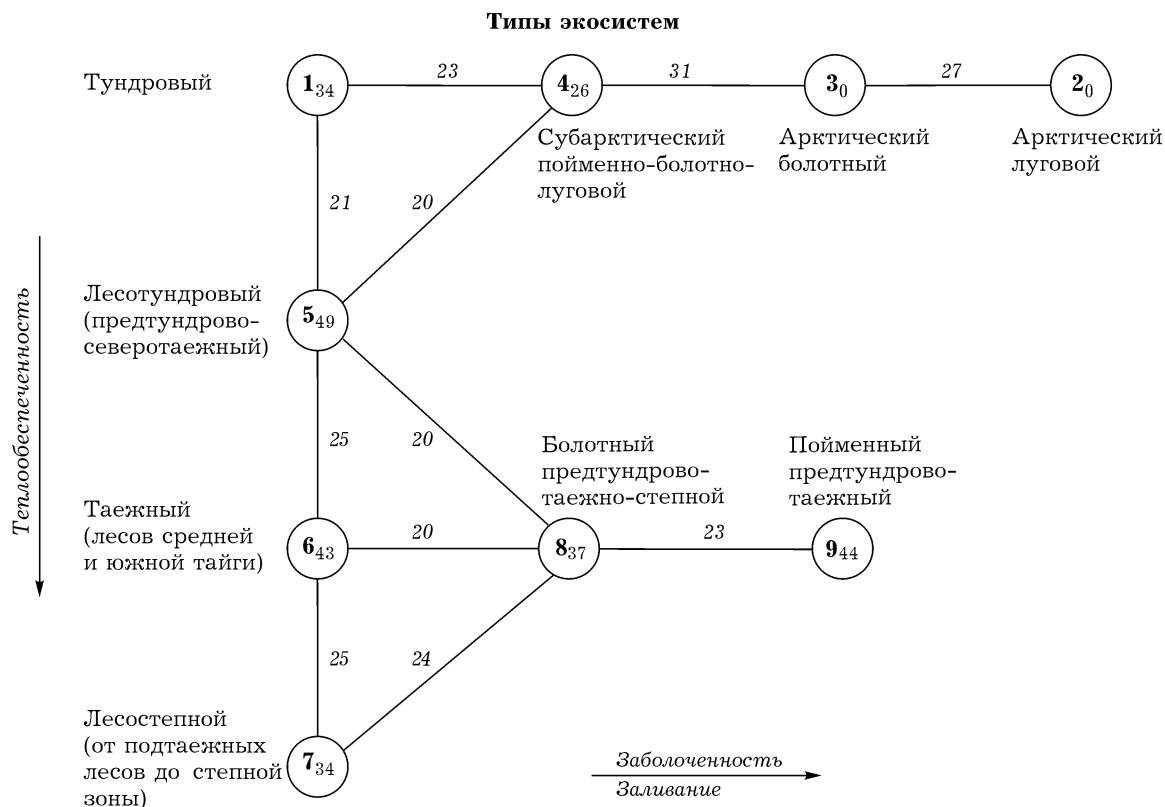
Типы экосистем

Тундровый

$\mathbf{1}_{34}$

23

$\mathbf{4}_{26}$

31

$\mathbf{3}_{0}$

27

$\mathbf{2}_{0}$

Субарктический пойменно-болотно-луговой

Арктический болотный

Арктический луговой

21

20

Теплообеспеченность

Лесотундровый (предтундрово-северотаежный)

$\mathbf{5}_{49}$

25

20

Болотный предтундрово-таежно-степной

Пойменный предтундрово-таежный

Таежный (лесов средней и южной тайги)

$\mathbf{6}_{43}$

20

$\mathbf{8}_{37}$

23

$\mathbf{9}_{44}$

25

24

Лесостепной (от подтаежных лесов до степной зоны)

$\mathbf{7}_{34}$

Заболоченность

Заливание